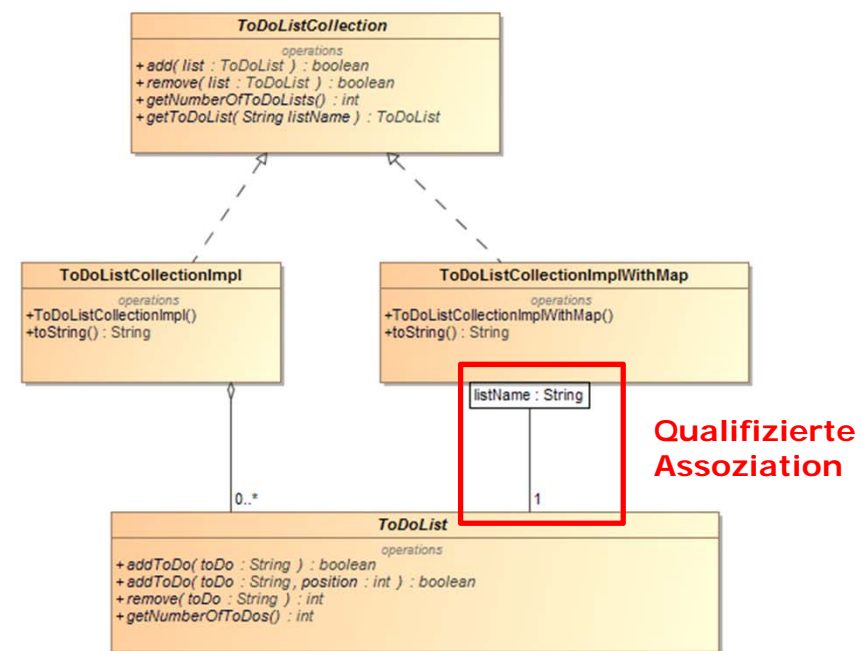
ToDoListCollection

operations
+add( list : ToDoList ) : boolean
+remove( list : ToDoList ) : boolean
+getNumberOfToDoLists() : int
+getToDoList( String listName ) : ToDoList

ToDoListCollectionImpl

operations
+ToDoListCollectionImpl()
+toString() : String

ToDoListCollectionImplWithMap

operations
+ToDoListCollectionImplWithMap()
+toString() : String

listName : String

Qualifizierte Assoziation

0..*

1

ToDoList

operations
+addToDo( toDo : String ) : boolean
+addToDo( toDo : String, position : int ) : boolean
+remove( toDo : String ) : int
+getNumberOfToDos() : int